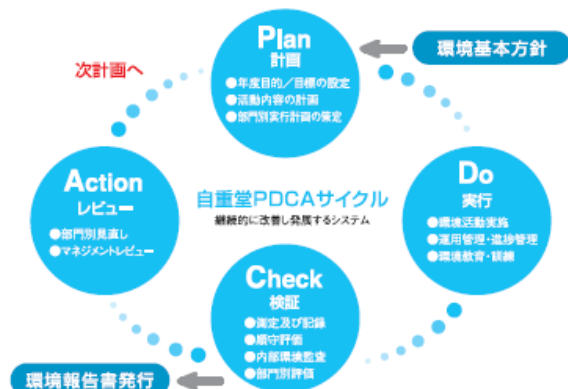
次計画へ

Plan
計画
●年度目的／目標の設定
●活動内容の計画
●部門別実行計画の策定

環境基本方針

Action
レビュー
●部門別見直し
●マネジメントレビュー

自重堂PDCAサイクル
継続的に改善し発展するシステム

Do
実行
●環境活動実施
●運用管理・進捗管理
●環境教育・訓練

Check
検証
●測定及び記録
●順守評価
●内部環境監査
●部門別評価

環境報告書発行